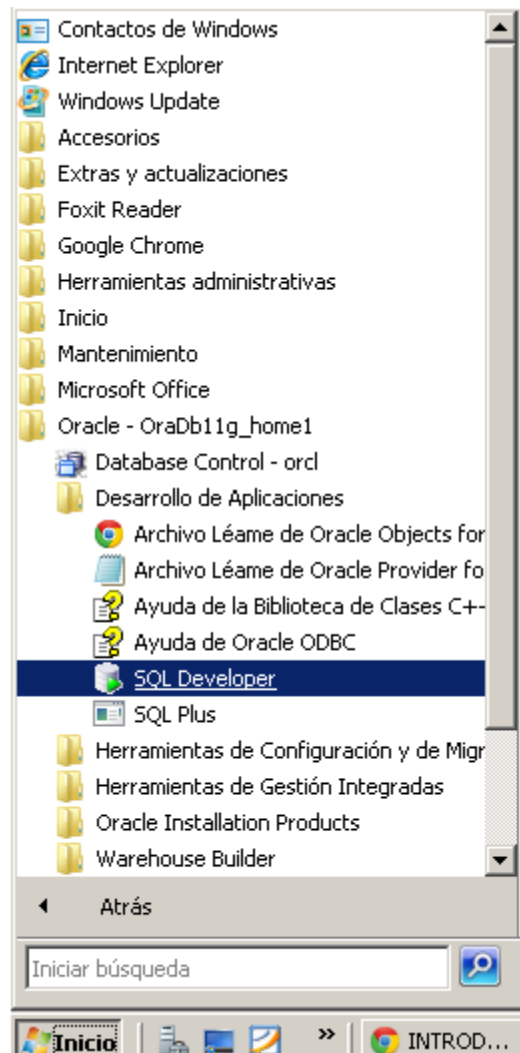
Contactos de Windows
Internet Explorer
Windows Update
Accesorios
Extras y actualizaciones
Foxit Reader
Google Chrome
Herramientas administrativas
Inicio
Mantenimiento
Microsoft Office
Oracle - OraDb11g_home1
Database Control - orcl
Desarrollo de Aplicaciones
Archivo Léame de Oracle Objects for
Archivo Léame de Oracle Provider fo
Ayuda de la Biblioteca de Clases C+-
Ayuda de Oracle ODBC
SQL Developer
SQL Plus
Herramientas de Configuración y de Migr
Herramientas de Gestión Integradas
Oracle Installation Products
Warehouse Builder

Atrás

Iniciar búsqueda

Inicio
»
INTROD...